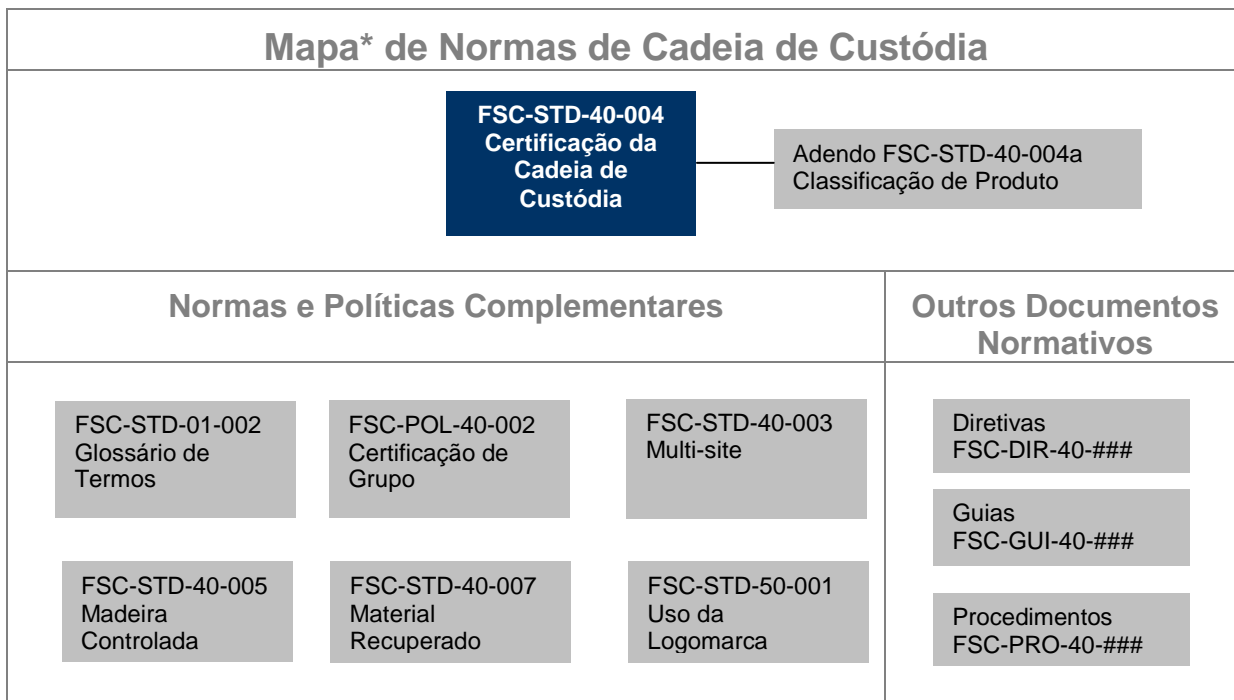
Mapa* de Normas de Cadeia de Custódia

FSC-STD-40-004
Certificação da Cadeia de Custódia

Adendo FSC-STD-40-004a
Classificação de Produto

Normas e Políticas Complementares

Outros Documentos Normativos

FSC-STD-01-002
Glossário de Termos

FSC-POL-40-002
Certificação de Grupo

FSC-STD-40-003
Multi-site

Diretivas
FSC-DIR-40-###

Guias
FSC-GUI-40-###

FSC-STD-40-005
Madeira Controlada

FSC-STD-40-007
Material Recuperado

FSC-STD-50-001
Uso da Logomarca

Procedimentos
FSC-PRO-40-###